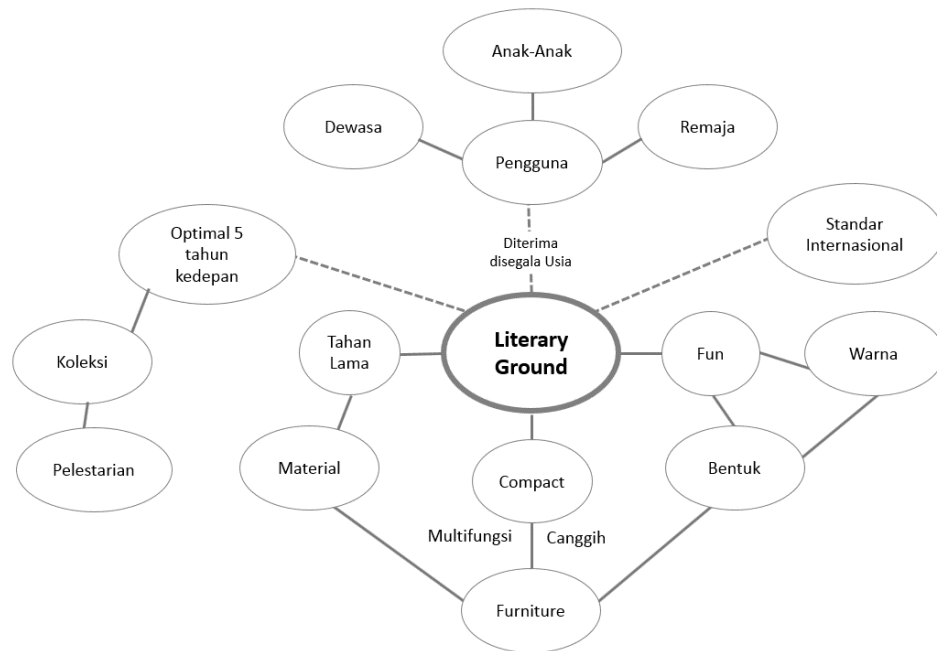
Anak-Anak

Dewasa

Pengguna

Remaja

Optimal 5 tahun kedepan

Diterima disegala Usia

Standar Internasional

Koleksi

Tahan Lama

Literary Ground

Fun

Warna

Pelestarian

Material

Compact

Bentuk

Multifungsi

Canggih

Furniture